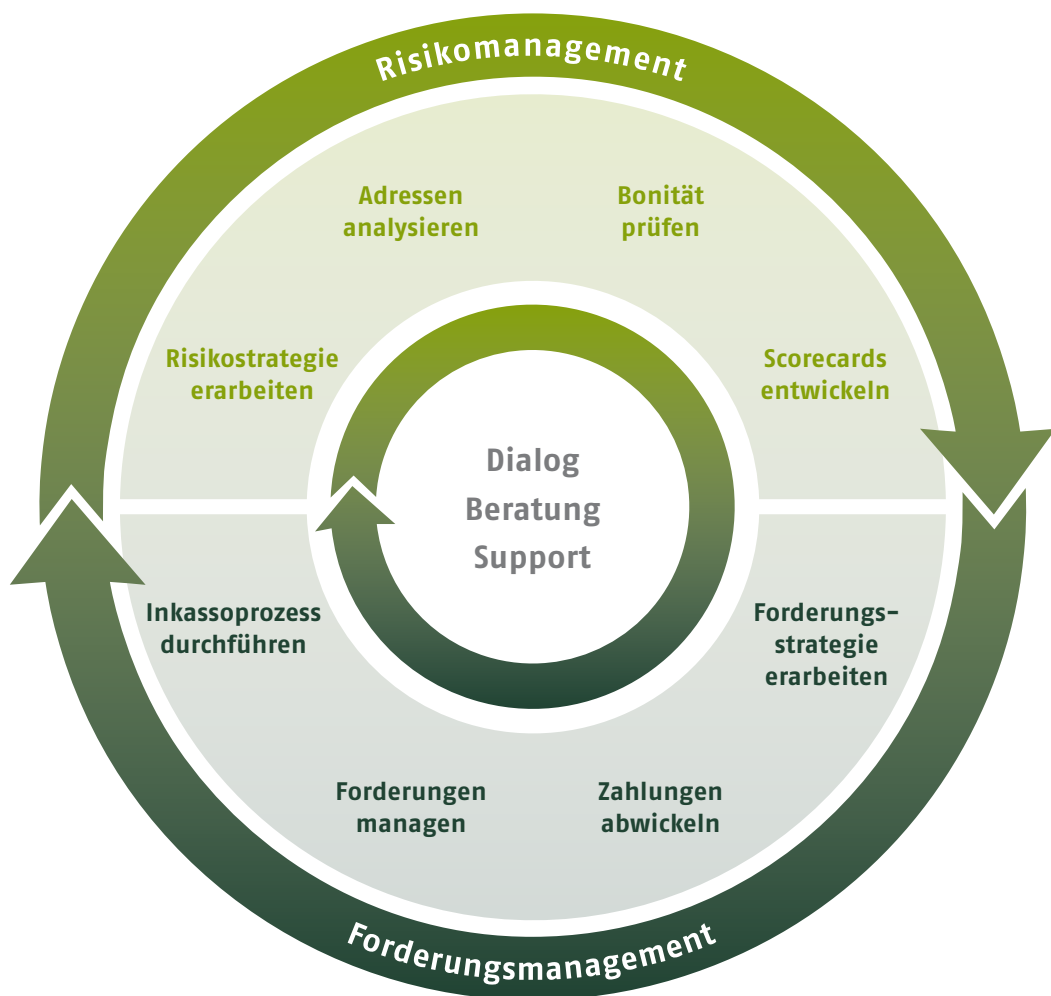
Risikomanagement

Adressen analysieren

Bonität prüfen

Risikostrategie erarbeiten

Scorecards entwickeln

Dialog
Beratung
Support

Inkassoprozess durchführen

Forderungsstrategie erarbeiten

Forderungen managen

Zahlungen abwickeln

Forderungsmanagement